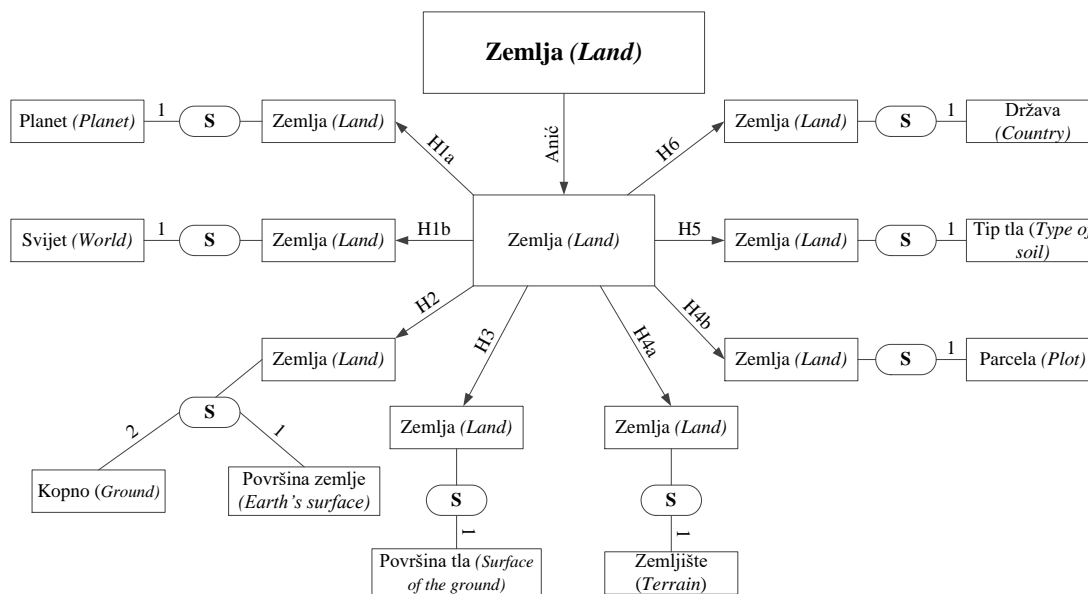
Zemlja *(Land)*

Anić

Zemlja *(Land)*

Planet *(Planet)* 1 S Zemlja *(Land)* H1a

Svijet *(World)* 1 S Zemlja *(Land)* H1b

Zemlja *(Land)* S 1 Država *(Country)* H6

Zemlja *(Land)* S 1 Tip tla (*Type of soil)* H5

Zemlja *(Land)* S 1 Parcela *(Plot)* H4b

H2 Zemlja *(Land)* S 2 Kopno (*Ground)* 1 Površina zemlje *(Earth's surface)*

H3 Zemlja *(Land)* S 1 Površina tla *(Surface of the ground)*

H4a Zemlja *(Land)* S 1 Zemljište (*Terrain*)